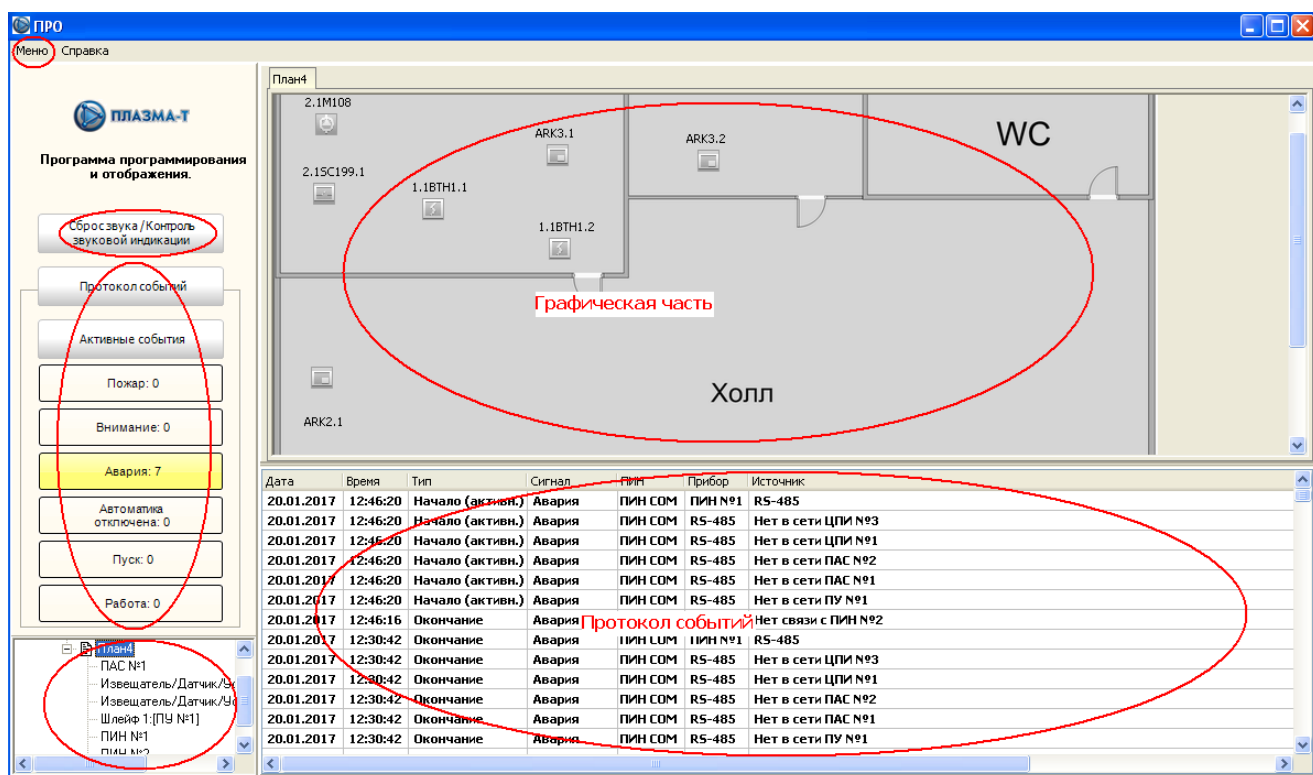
ПРО

Меню Справка

ПЛАЗМА-Т

Программа программирования и отображения.

Сброс звука / Контроль звуковой индикации

Протокол событий

Активные события

Пожар: 0

Внимание: 0

Авария: 7

Автоматика отключена: 0

Пуск: 0

Работа: 0

План4
ПАС №1
Извещатель/Датчик/Ус
Извещатель/Датчик/Ус
Шлейф 1:[ПУ №1]
ПИН №1
ПИН №2

План4

2.1M108
ARK3.1
ARK3.2
WC
2.1SC199.1
1.1BTH1.1
1.1BTH1.2
Графическая часть
Холл
ARK2.1

| Дата | Время | Тип | Сигнал | ПИН | Прибор | Источник |
|---|---|---|---|---|---|---|
| 20.01.2017 | 12:46:20 | Начало (активн.) | Авария | ПИН COM | ПИН №1 | RS-485 |
| 20.01.2017 | 12:46:20 | Начало (активн.) | Авария | ПИН COM | RS-485 | Нет в сети ЦПИ №3 |
| 20.01.2017 | 12:46:20 | Начало (активн.) | Авария | ПИН COM | RS-485 | Нет в сети ЦПИ №1 |
| 20.01.2017 | 12:46:20 | Начало (активн.) | Авария | ПИН COM | RS-485 | Нет в сети ПАС №2 |
| 20.01.2017 | 12:46:20 | Начало (активн.) | Авария | ПИН COM | RS-485 | Нет в сети ПАС №1 |
| 20.01.2017 | 12:46:20 | Начало (активн.) | Авария | ПИН COM | RS-485 | Нет в сети ПУ №1 |
| 20.01.2017 | 12:46:16 | Окончание | Авария | | | Нет связи с ПИН №2 |
| 20.01.2017 | 12:30:42 | Окончание | Авария | ПИН COM | ПИН №1 | RS-485 |
| 20.01.2017 | 12:30:42 | Окончание | Авария | ПИН COM | RS-485 | Нет в сети ЦПИ №3 |
| 20.01.2017 | 12:30:42 | Окончание | Авария | ПИН COM | RS-485 | Нет в сети ЦПИ №1 |
| 20.01.2017 | 12:30:42 | Окончание | Авария | ПИН COM | RS-485 | Нет в сети ПАС №2 |
| 20.01.2017 | 12:30:42 | Окончание | Авария | ПИН COM | RS-485 | Нет в сети ПАС №1 |
| 20.01.2017 | 12:30:42 | Окончание | Авария | ПИН COM | RS-485 | Нет в сети ПУ №1 |

Протокол событий